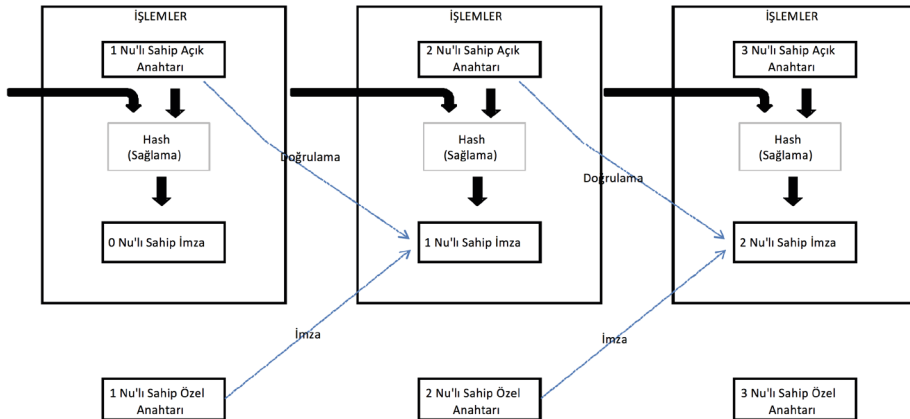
İŞLEMLER

1 Nu'lı Sahip Açık Anahtarı

Hash (Sağlama)

0 Nu'lı Sahip İmza

İŞLEMLER

2 Nu'lı Sahip Açık Anahtarı

Hash (Sağlama)

1 Nu'lı Sahip İmza

İŞLEMLER

3 Nu'lı Sahip Açık Anahtarı

Hash (Sağlama)

2 Nu'lı Sahip İmza

Doğrulama

Dogrulama

İmza

İmza

1 Nu'lı Sahip Özel Anahtarı

2 Nu'lı Sahip Özel Anahtarı

3 Nu'lı Sahip Özel Anahtarı